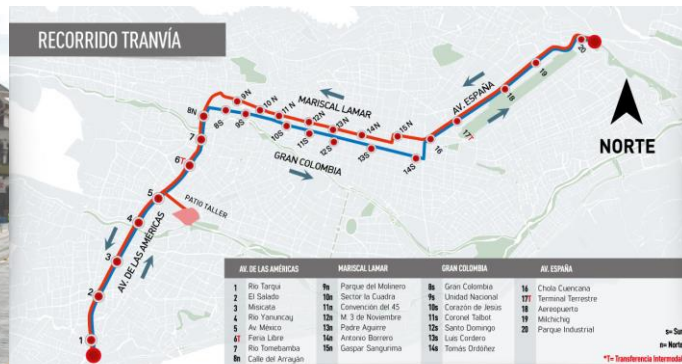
RECORRIDO TRANVÍA

MARISCAL LAMAR

GRAN COLOMBIA

AV. ESPAÑA

AV. DE LAS AMÉRICAS

PATIO TALLER

NORTE

1 2 3 4 5 6T 7 8N 8S 9N 9S 10N 10S 11N 11S 12N 12S 13N 13S 14N 14S 15N 16 17T 18 19 20

| AV. DE LAS AMÉRICAS | | MARISCAL LAMAR | | GRAN COLOMBIA | | AV. ESPAÑA | |
|---|---|---|---|---|---|---|---|
| 1 | Río Tarqui | 9n | Parque del Molinero | 8s | Gran Colombia | 16 | Chola Cuencana |
| 2 | El Salado | 10n | Sector la Cuadra | 9s | Unidad Nacional | 17T | Terminal Terrestre |
| 3 | Misicata | 11n | Convención del 45 | 10s | Corazón de Jesús | 18 | Aereopuerto |
| 4 | Río Yanuncay | 12n | M. 3 de Noviembre | 11s | Coronel Talbot | 19 | Milchichig |
| 5 | Av. México | 13n | Padre Aguirre | 12s | Santo Domingo | 20 | Parque Industrial |
| 6T | Feria Libre | 14n | Antonio Borrero | 13s | Luis Cordero | | |
| 7 | Río Tomebamba | 15n | Gaspar Sangurima | 14s | Tomás Ordóñez | | |
| 8n | Calle del Arrayán | | | | | | |

s= Su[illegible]
n= Nort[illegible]
*T= Transferencia Intermed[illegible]